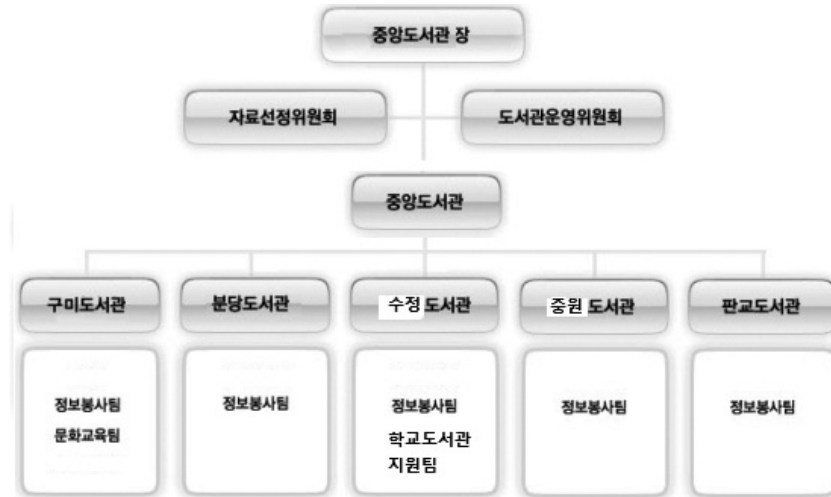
중앙도서관 장

자료선정위원회

도서관운영위원회

중앙도서관

구미도서관

정보봉사팀
문화교육팀

분당도서관

정보봉사팀

수정 도서관

정보봉사팀
학교도서관 지원팀

중원 도서관

정보봉사팀

판교도서관

정보봉사팀